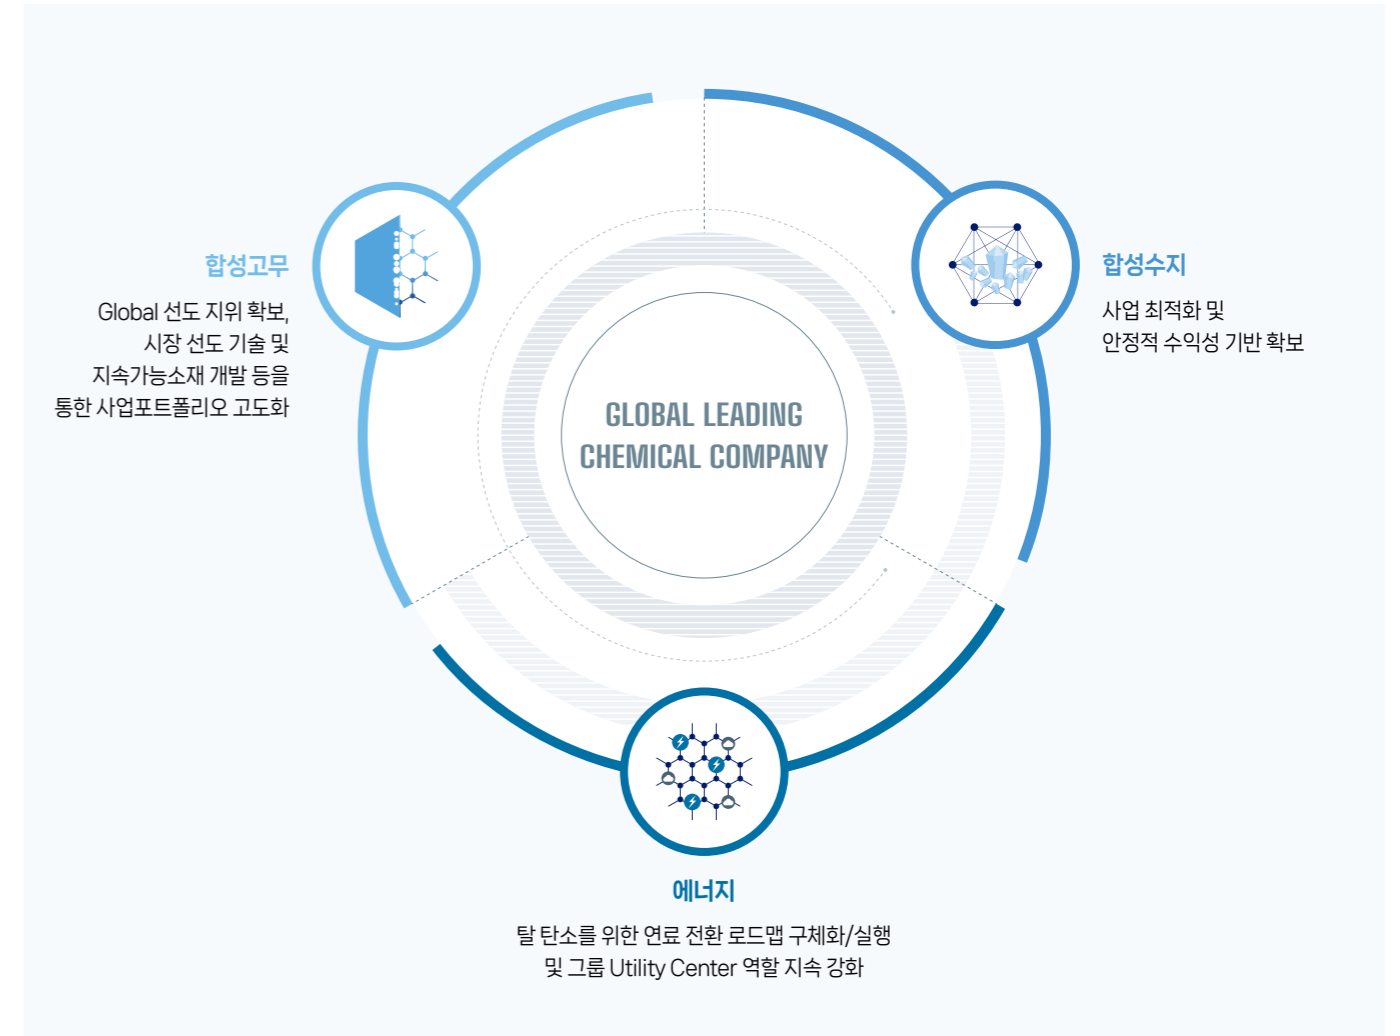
GLOBAL LEADING CHEMICAL COMPANY

합성고무

Global 선도 지위 확보, 시장 선도 기술 및 지속가능소재 개발 등을 통한 사업포트폴리오 고도화

합성수지

사업 최적화 및 안정적 수익성 기반 확보

에너지

탈 탄소를 위한 연료 전환 로드맵 구체화/실행 및 그룹 Utility Center 역할 지속 강화